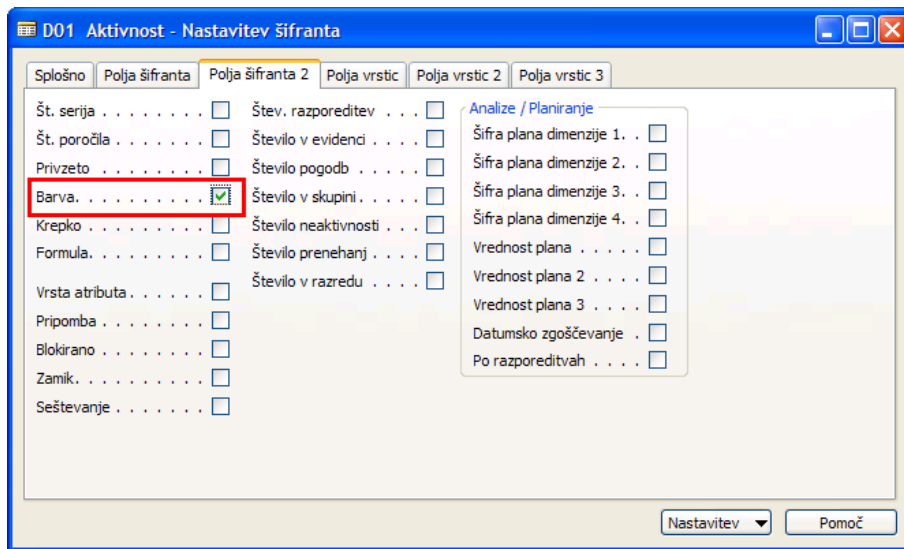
D01 Aktivnost - Nastavitev šifranta

Splošno | Polja šifranta | Polja šifranta 2 | Polja vrstic | Polja vrstic 2 | Polja vrstic 3

Št. serija . . . . . . . .
Št. poročila . . . . . . .
Privzeto . . . . . . . .
Barva. . . . . . . . . .
Krepko . . . . . . . . .
Formula. . . . . . . . .

Vrsta atributa . . . . . .
Pripomba . . . . . . . .
Blokirano . . . . . . . .
Zamik. . . . . . . . . .
Seštevanje . . . . . . .

Štev. razporeditev . . .
Število v evidenci . . .
Število pogodb . . . . .
Število v skupini . . . .
Število neaktivnosti . . .
Število prenehanj . . . .
Število v razredu . . . .

Analize / Planiranje
Šifra plana dimenzije 1. .
Šifra plana dimenzije 2. .
Šifra plana dimenzije 3. .
Šifra plana dimenzije 4. .
Vrednost plana . . . . .
Vrednost plana 2 . . . .
Vrednost plana 3 . . . .
Datumsko zgoščevanje .
Po razporeditvah . . . .

Nastavitev
Pomoč